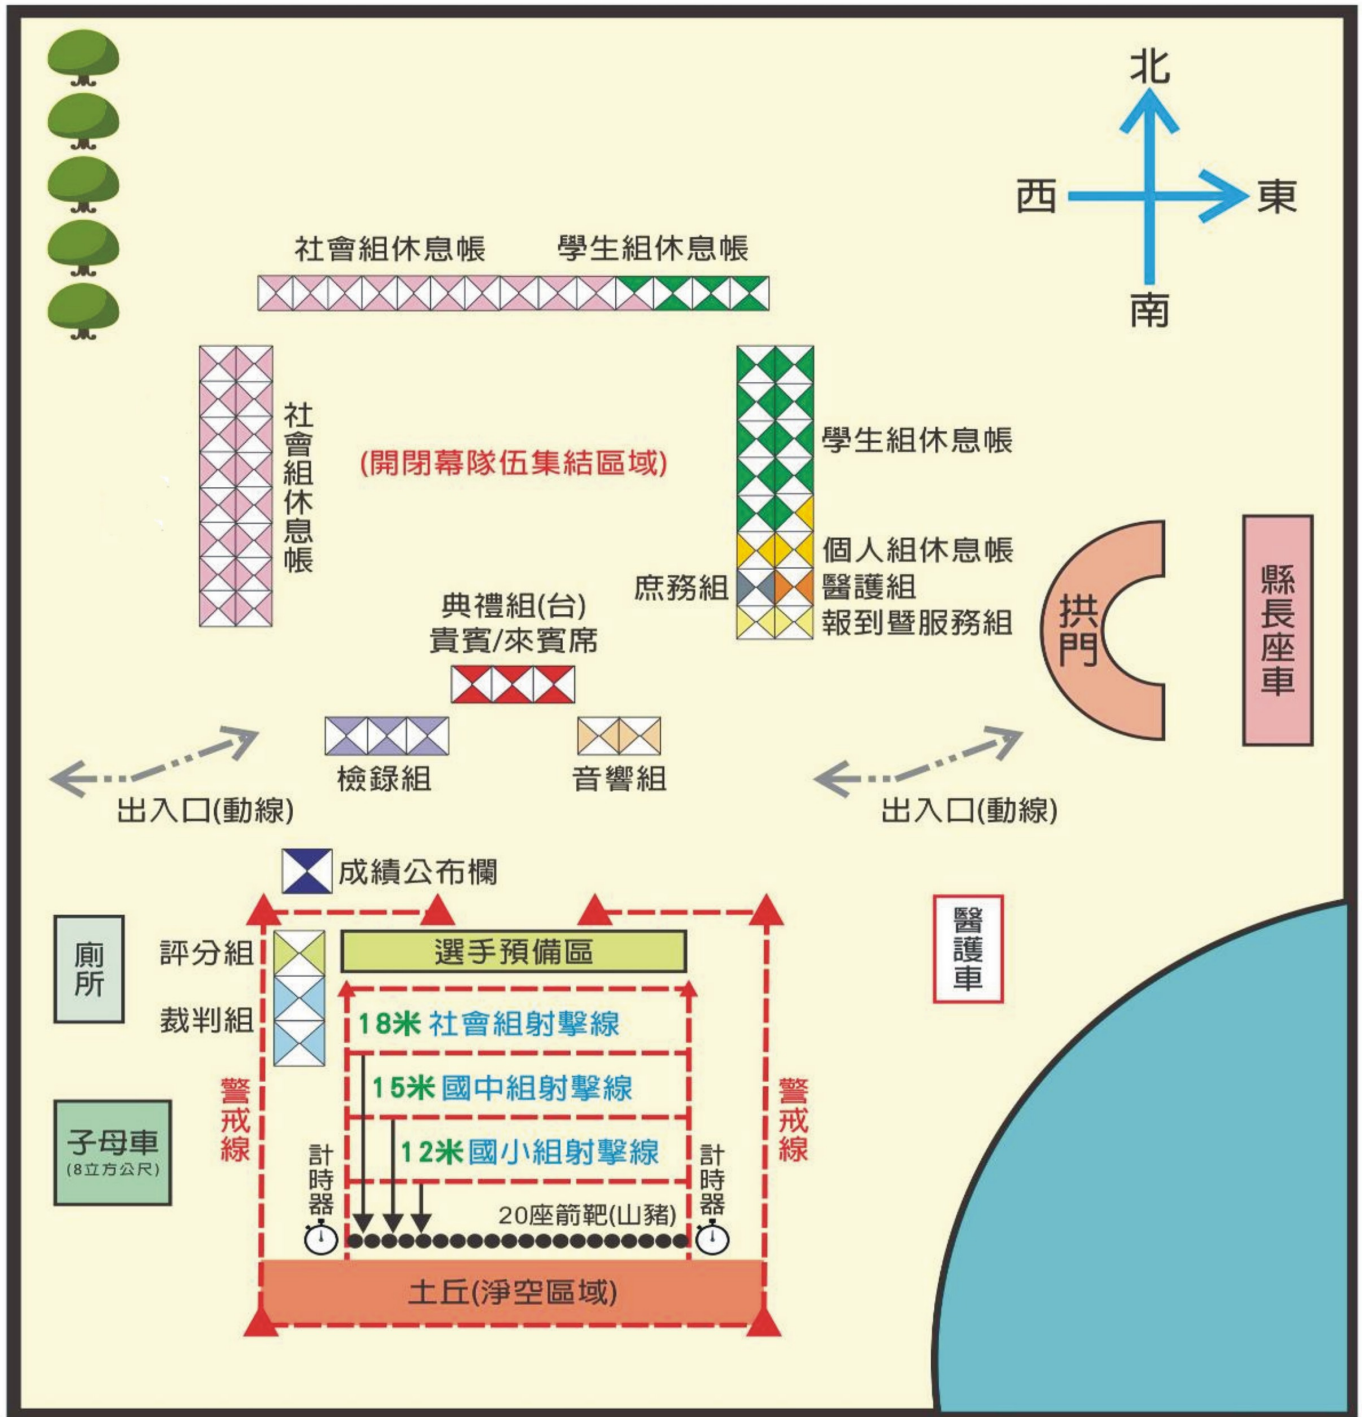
北
西
東
南

社會組休息帳
學生組休息帳

社會組休息帳

(開閉幕隊伍集結區域)

學生組休息帳
個人組休息帳
庶務組
醫護組
報到暨服務組

拱門

縣長座車

典禮組(台)
貴賓/來賓席

檢錄組
音響組

出入口(動線)
出入口(動線)

成績公布欄

廁所
評分組
裁判組
選手預備區
18米 社會組射擊線
15米 國中組射擊線
12米 國小組射擊線

醫護車

子母車
(8立方公尺)

警戒線
警戒線

計時器
計時器
20座箭靶(山豬)

土丘(淨空區域)